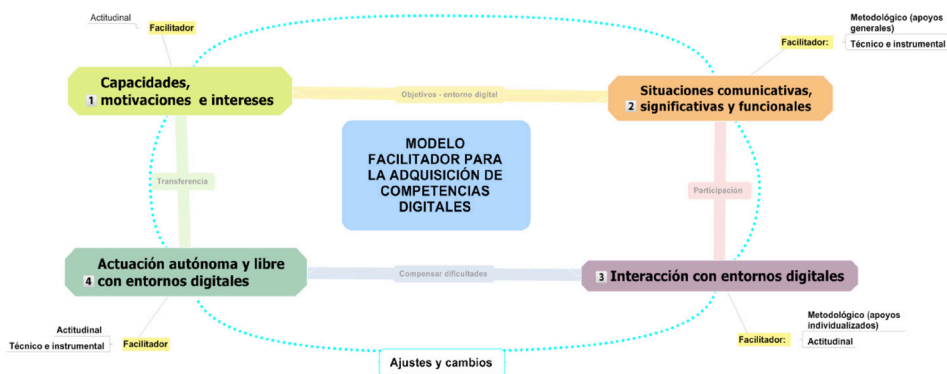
Actitudinal

Facilitador

Capacidades, 1 motivaciones e intereses

Objetivos - entorno digital

Metodológico (apoyos generales)

Facilitador:

Técnico e instrumental

Situaciones comunicativas, 2 significativas y funcionales

MODELO FACILITADOR PARA LA ADQUISICIÓN DE COMPETENCIAS DIGITALES

Transferencia

Participación

Actuación autónoma y libre 4 con entornos digitales

Compensar dificultades

3 Interacción con entornos digitales

Actitudinal

Técnico e instrumental

Facilitador

Metodológico (apoyos individualizados)

Facilitador:

Actitudinal

Ajustes y cambios